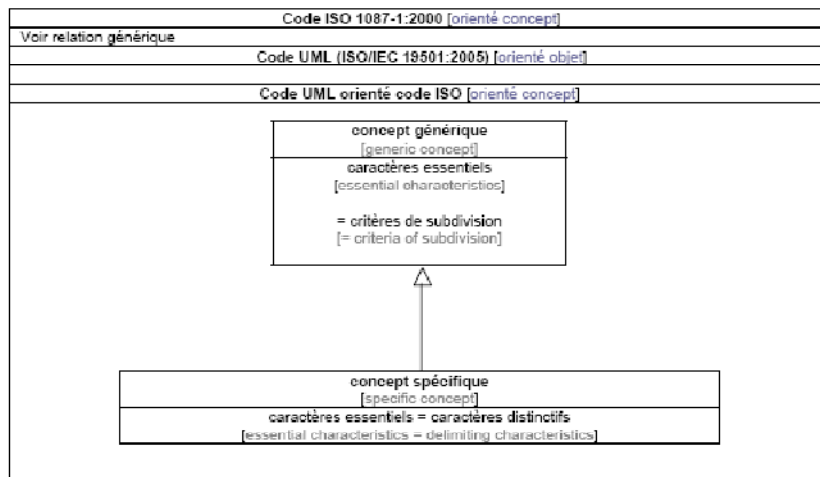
Code ISO 1087-1:2000 [orienté concept]

Voir relation générique

Code UML (ISO/IEC 19501:2005) [orienté objet]

Code UML orienté code ISO [orienté concept]

concept générique
[generic concept]

caractères essentiels
[essential characteristics]

= critères de subdivision
[= criteria of subdivision]

concept spécifique
[specific concept]

caractères essentiels = caractères distinctifs
[essential characteristics = delimiting characteristics]